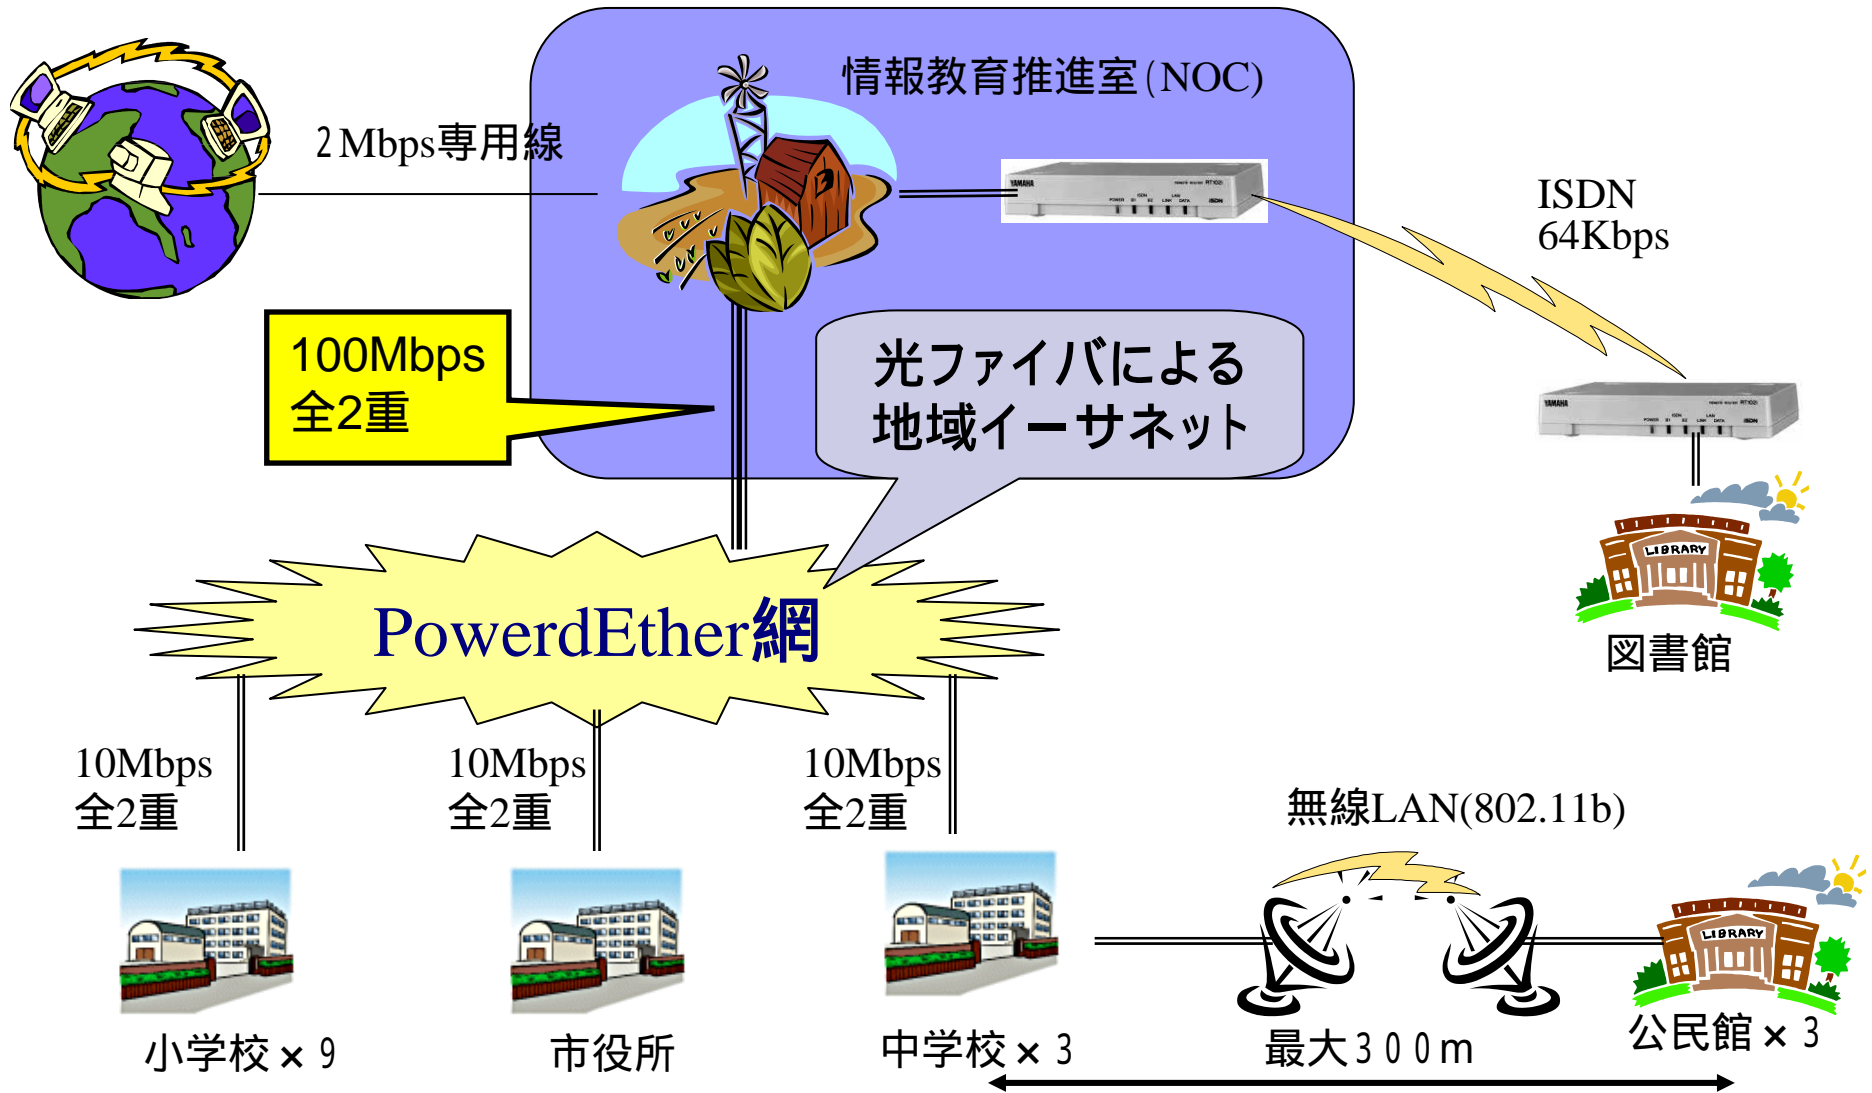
情報教育推進室(NOC)

2Mbps専用線

ISDN
64Kbps

100Mbps
全2重

光ファイバによる
地域イーサネット

LIBRARY

図書館

PowerdEther網

10Mbps
全2重

10Mbps
全2重

10Mbps
全2重

無線LAN(802.11b)

LIBRARY

小学校×9

市役所

中学校×3

最大300m

公民館×3